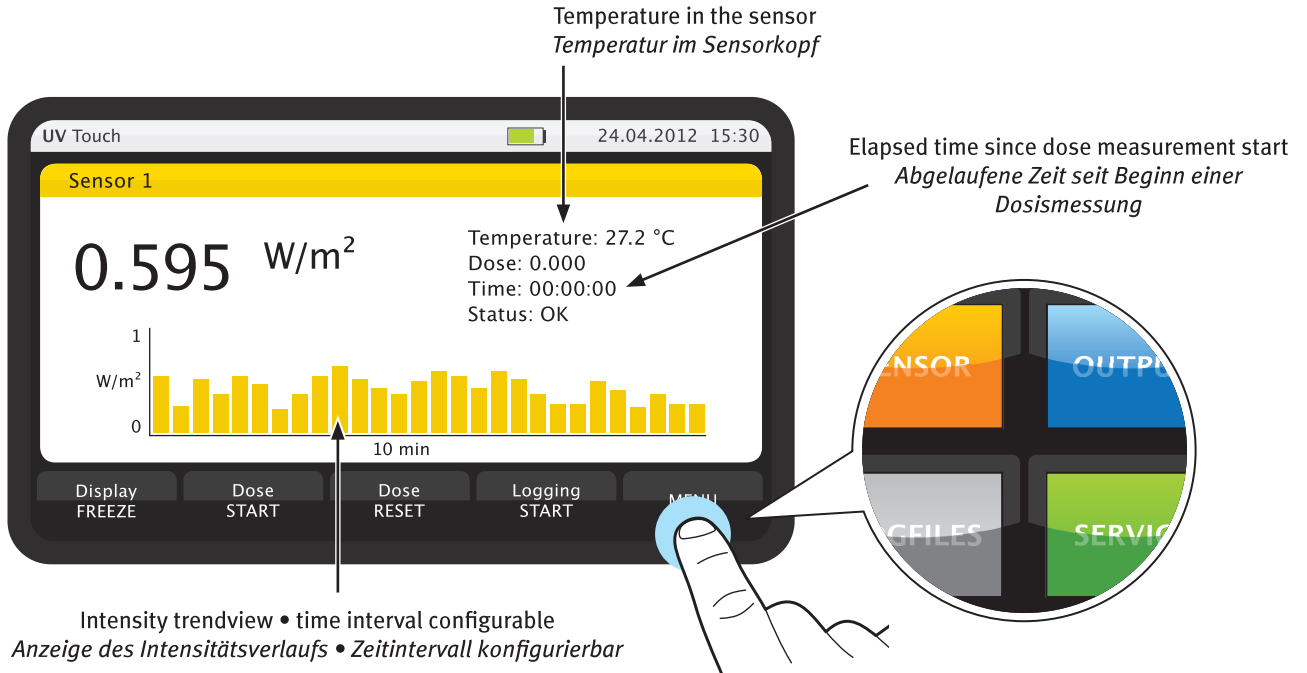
Temperature in the sensor
*Temperatur im Sensorkopf*

UV Touch 24.04.2012 15:30

Sensor 1

0.595 W/m$^2$

Temperature: 27.2 °C
Dose: 0.000
Time: 00:00:00
Status: OK

Elapsed time since dose measurement start
*Abgelaufene Zeit seit Beginn einer Dosismessung*

1
W/m$^2$
0
10 min

Display FREEZE
Dose START
Dose RESET
Logging START
MENU

ENSOR
OUTPU
GFILES
SERVIC

Intensity trendview • time interval configurable
*Anzeige des Intensitätsverlaufs • Zeitintervall konfigurierbar*